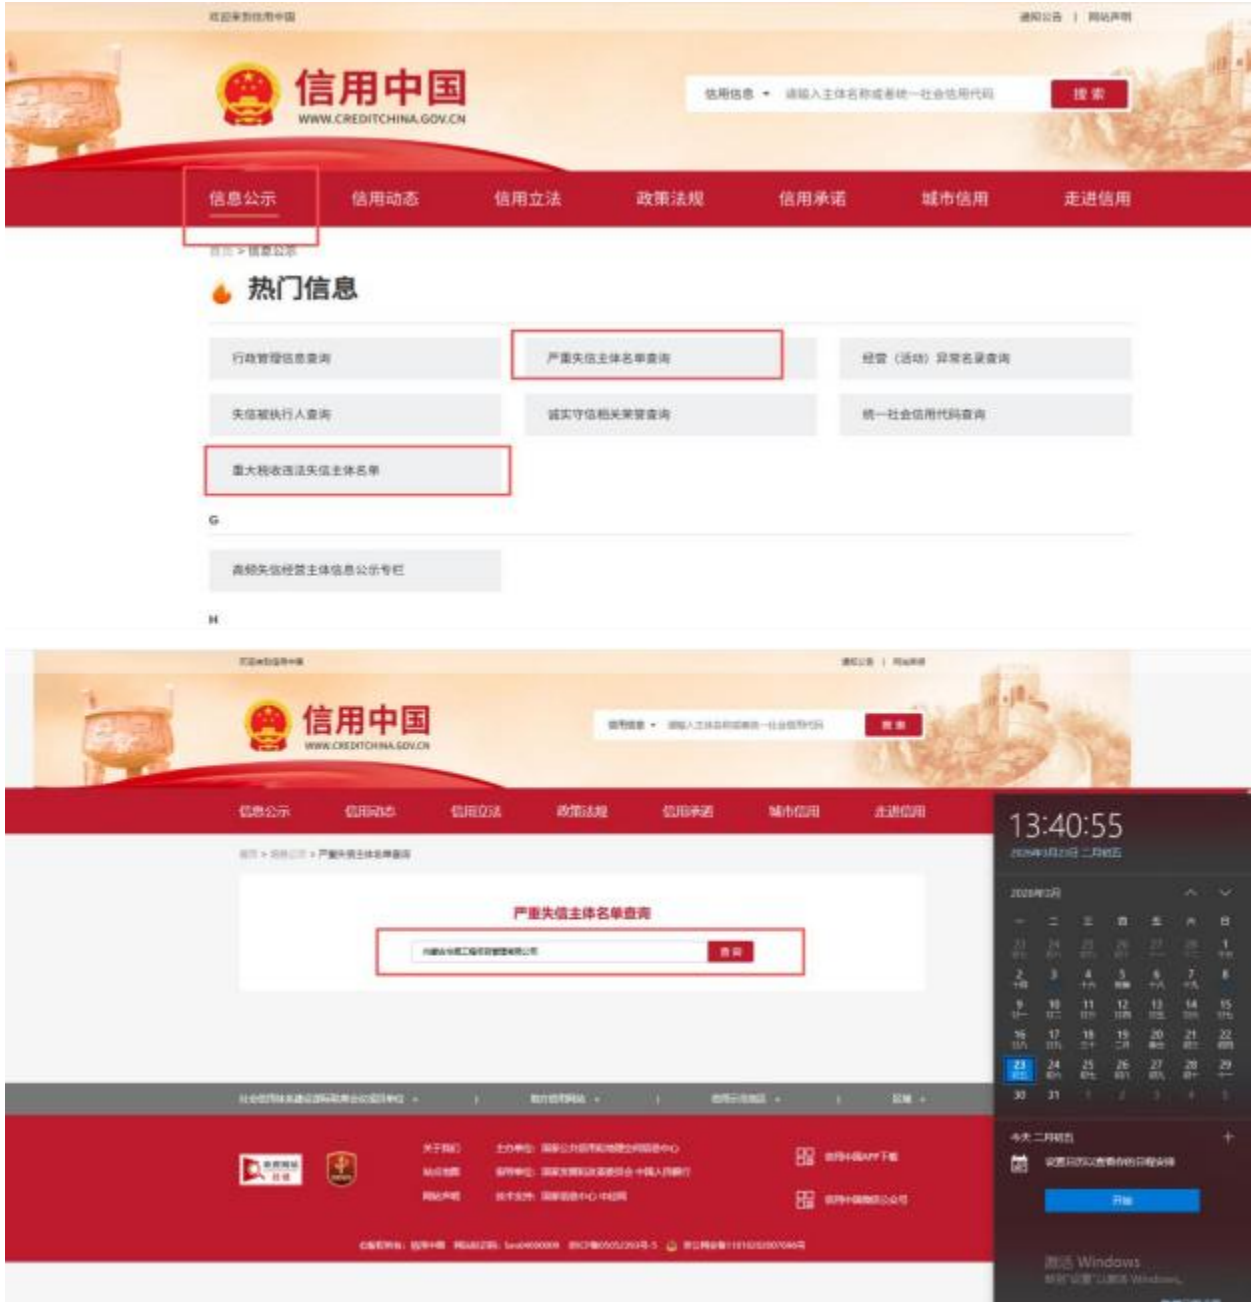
欢迎来到信用中国　　通知公告 | 网站声明

信用中国
WWW.CREDITCHINA.GOV.CN

信用信息 ▾　请输入主体名称或者统一社会信用代码　搜 索

信息公示　信用动态　信用立法　政策法规　信用承诺　城市信用　走进信用

首页 > 信息公示

热门信息

行政管理信息查询　严重失信主体名单查询　经营（活动）异常名录查询

失信被执行人查询　诚实守信相关荣誉查询　统一社会信用代码查询

重大税收违法失信主体名单

G

高频失信经营主体信息公示专栏

H

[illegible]　通知公告 | 网站声明

信用中国
WWW.CREDITCHINA.GOV.CN

信用信息 ▾　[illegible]　搜 索

信息公示　信用动态　信用立法　政策法规　信用承诺　城市信用　走进信用

首页 > 信息公示 > 严重失信主体名单查询

严重失信主体名单查询

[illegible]　查 询

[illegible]　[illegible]　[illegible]　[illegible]

关于我们　主办单位：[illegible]
站点地图　承办单位：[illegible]
网站声明　技术支持：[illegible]

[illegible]　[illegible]

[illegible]

13:40:55
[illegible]

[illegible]
一 二 三 四 五 六 日
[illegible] 1
2 3 4 5 6 7 8
9 10 11 12 13 14 15
16 17 18 19 20 21 22
23 24 25 26 27 28 29
30 31 1 2 3 4 5

今天 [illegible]　+
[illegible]
开始

激活 Windows
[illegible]